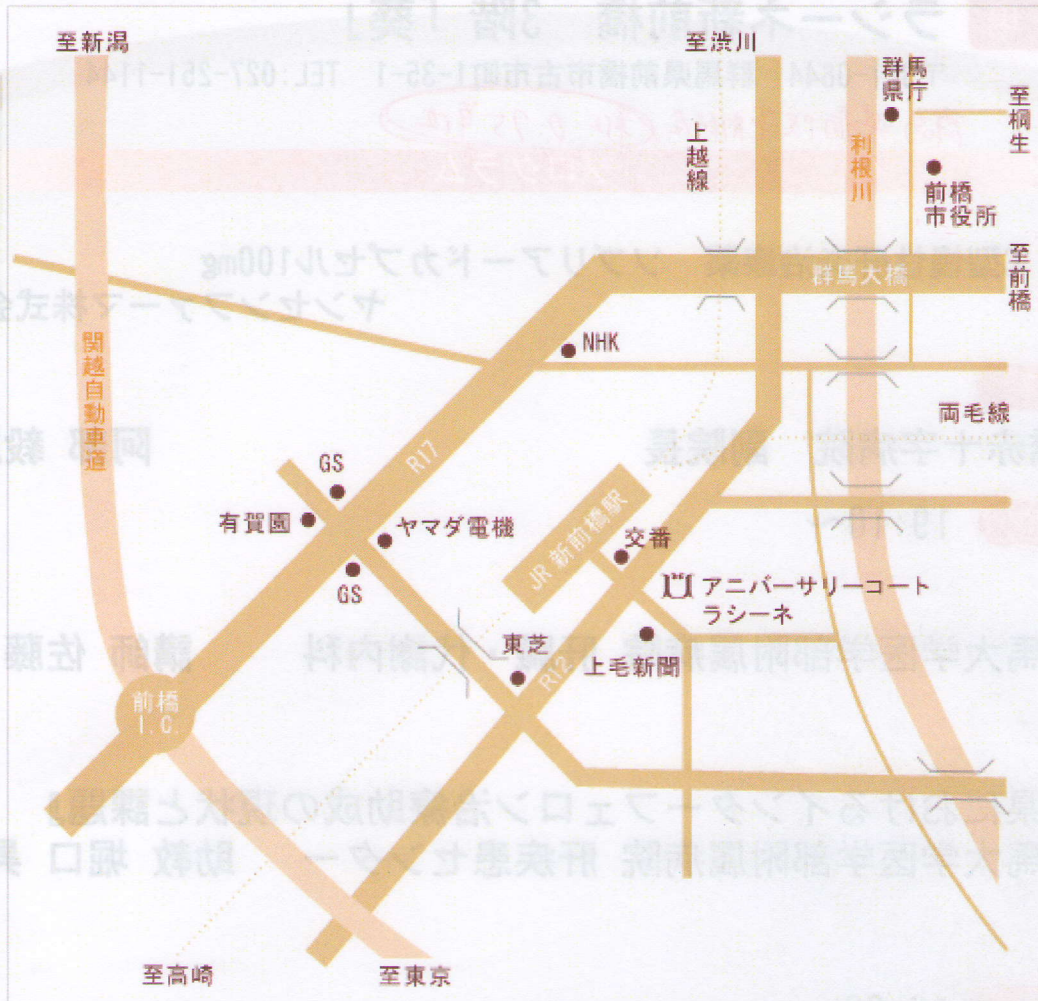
至新潟
至渋川
群馬県庁
至桐生
上越線
利根川
前橋市役所
至前橋
群馬大橋
関越自動車道
NHK
両毛線
R17
GS
有賀園
ヤマダ電機
GS
JR新前橋駅
交番
アニバーサリーコート ラシーネ
東芝
R12
上毛新聞
前橋I.C.
至高崎
至東京